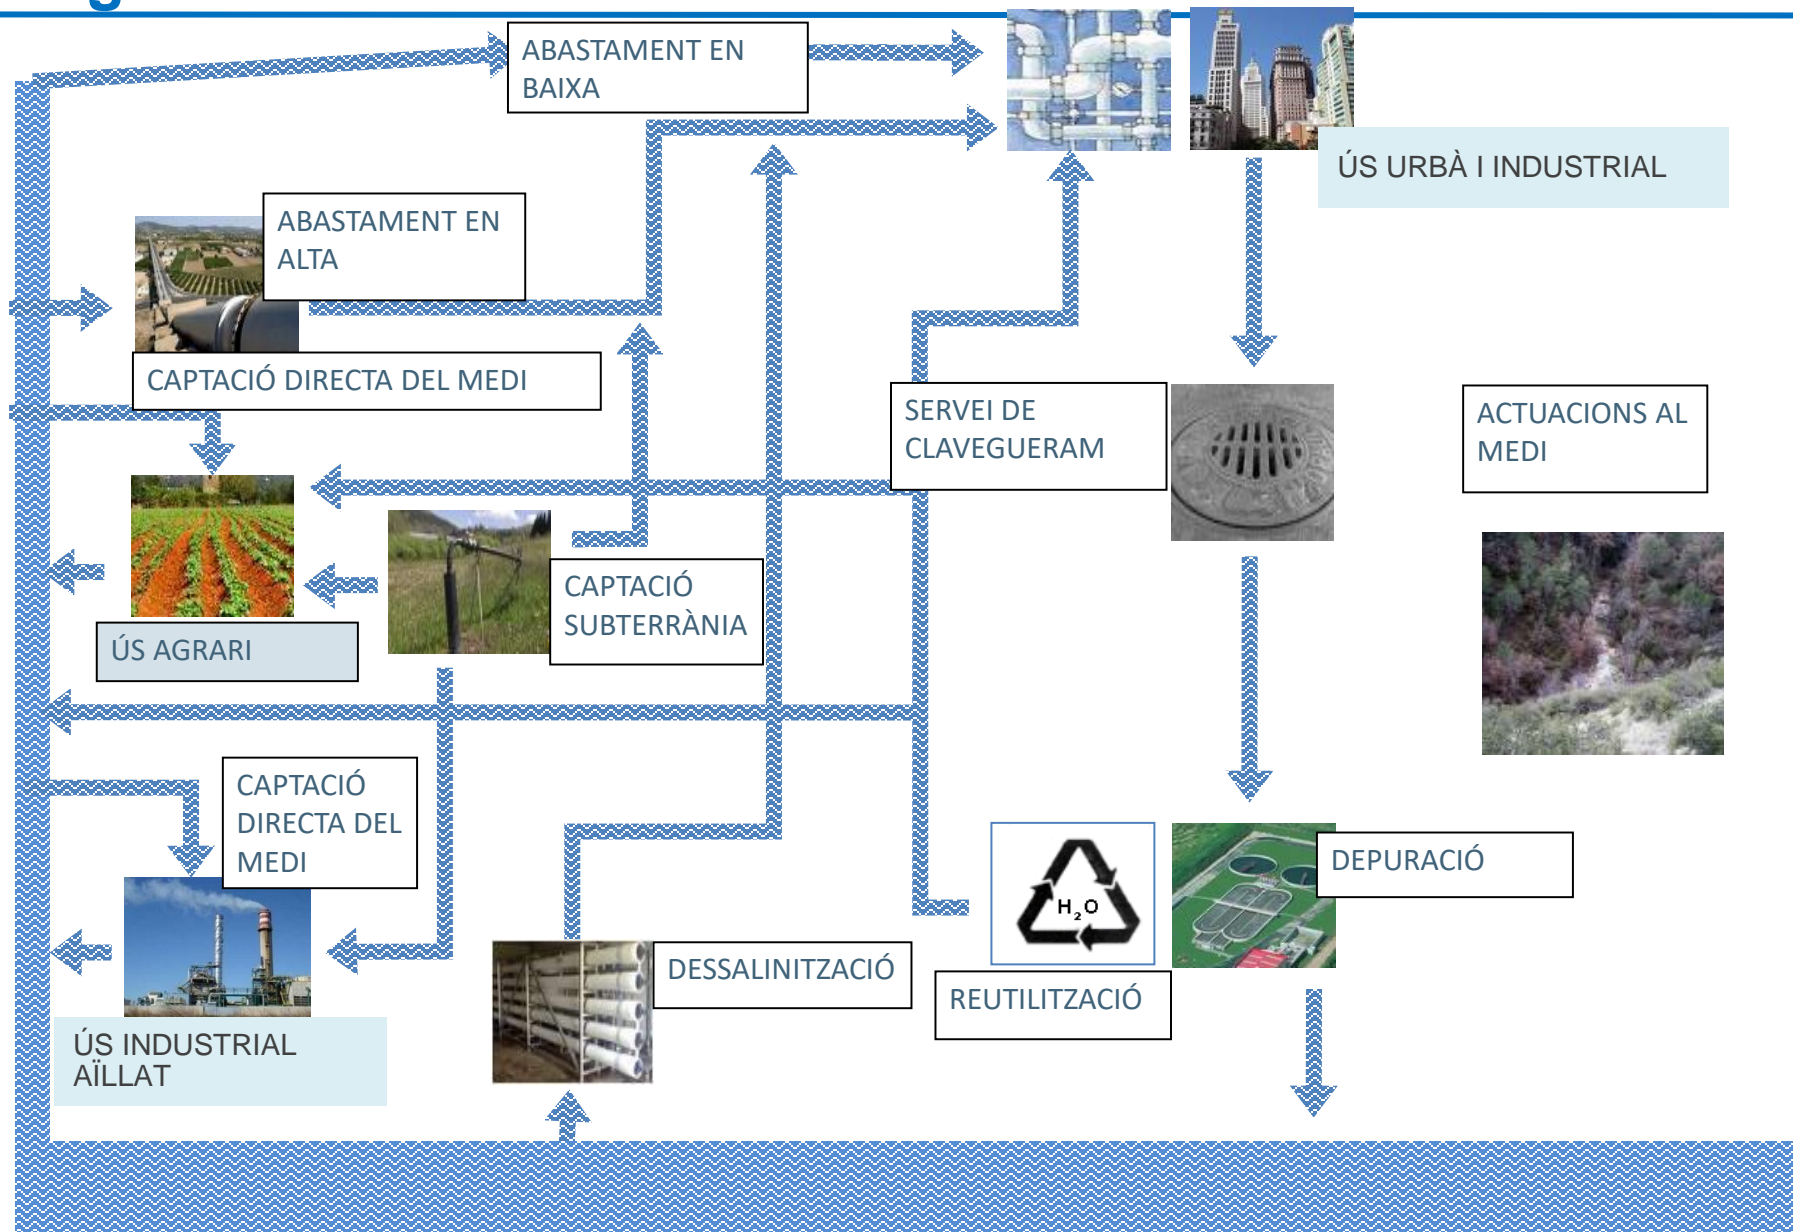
ABASTAMENT EN BAIXA

ÚS URBÀ I INDUSTRIAL

ABASTAMENT EN ALTA

CAPTACIÓ DIRECTA DEL MEDI

SERVEI DE CLAVEGUERAM

ACTUACIONS AL MEDI

CAPTACIÓ SUBTERRÀNIA

ÚS AGRARI

CAPTACIÓ DIRECTA DEL MEDI

DEPURACIÓ

$H_2O$

DESSALINITZACIÓ

REUTILITZACIÓ

ÚS INDUSTRIAL AÏLLAT